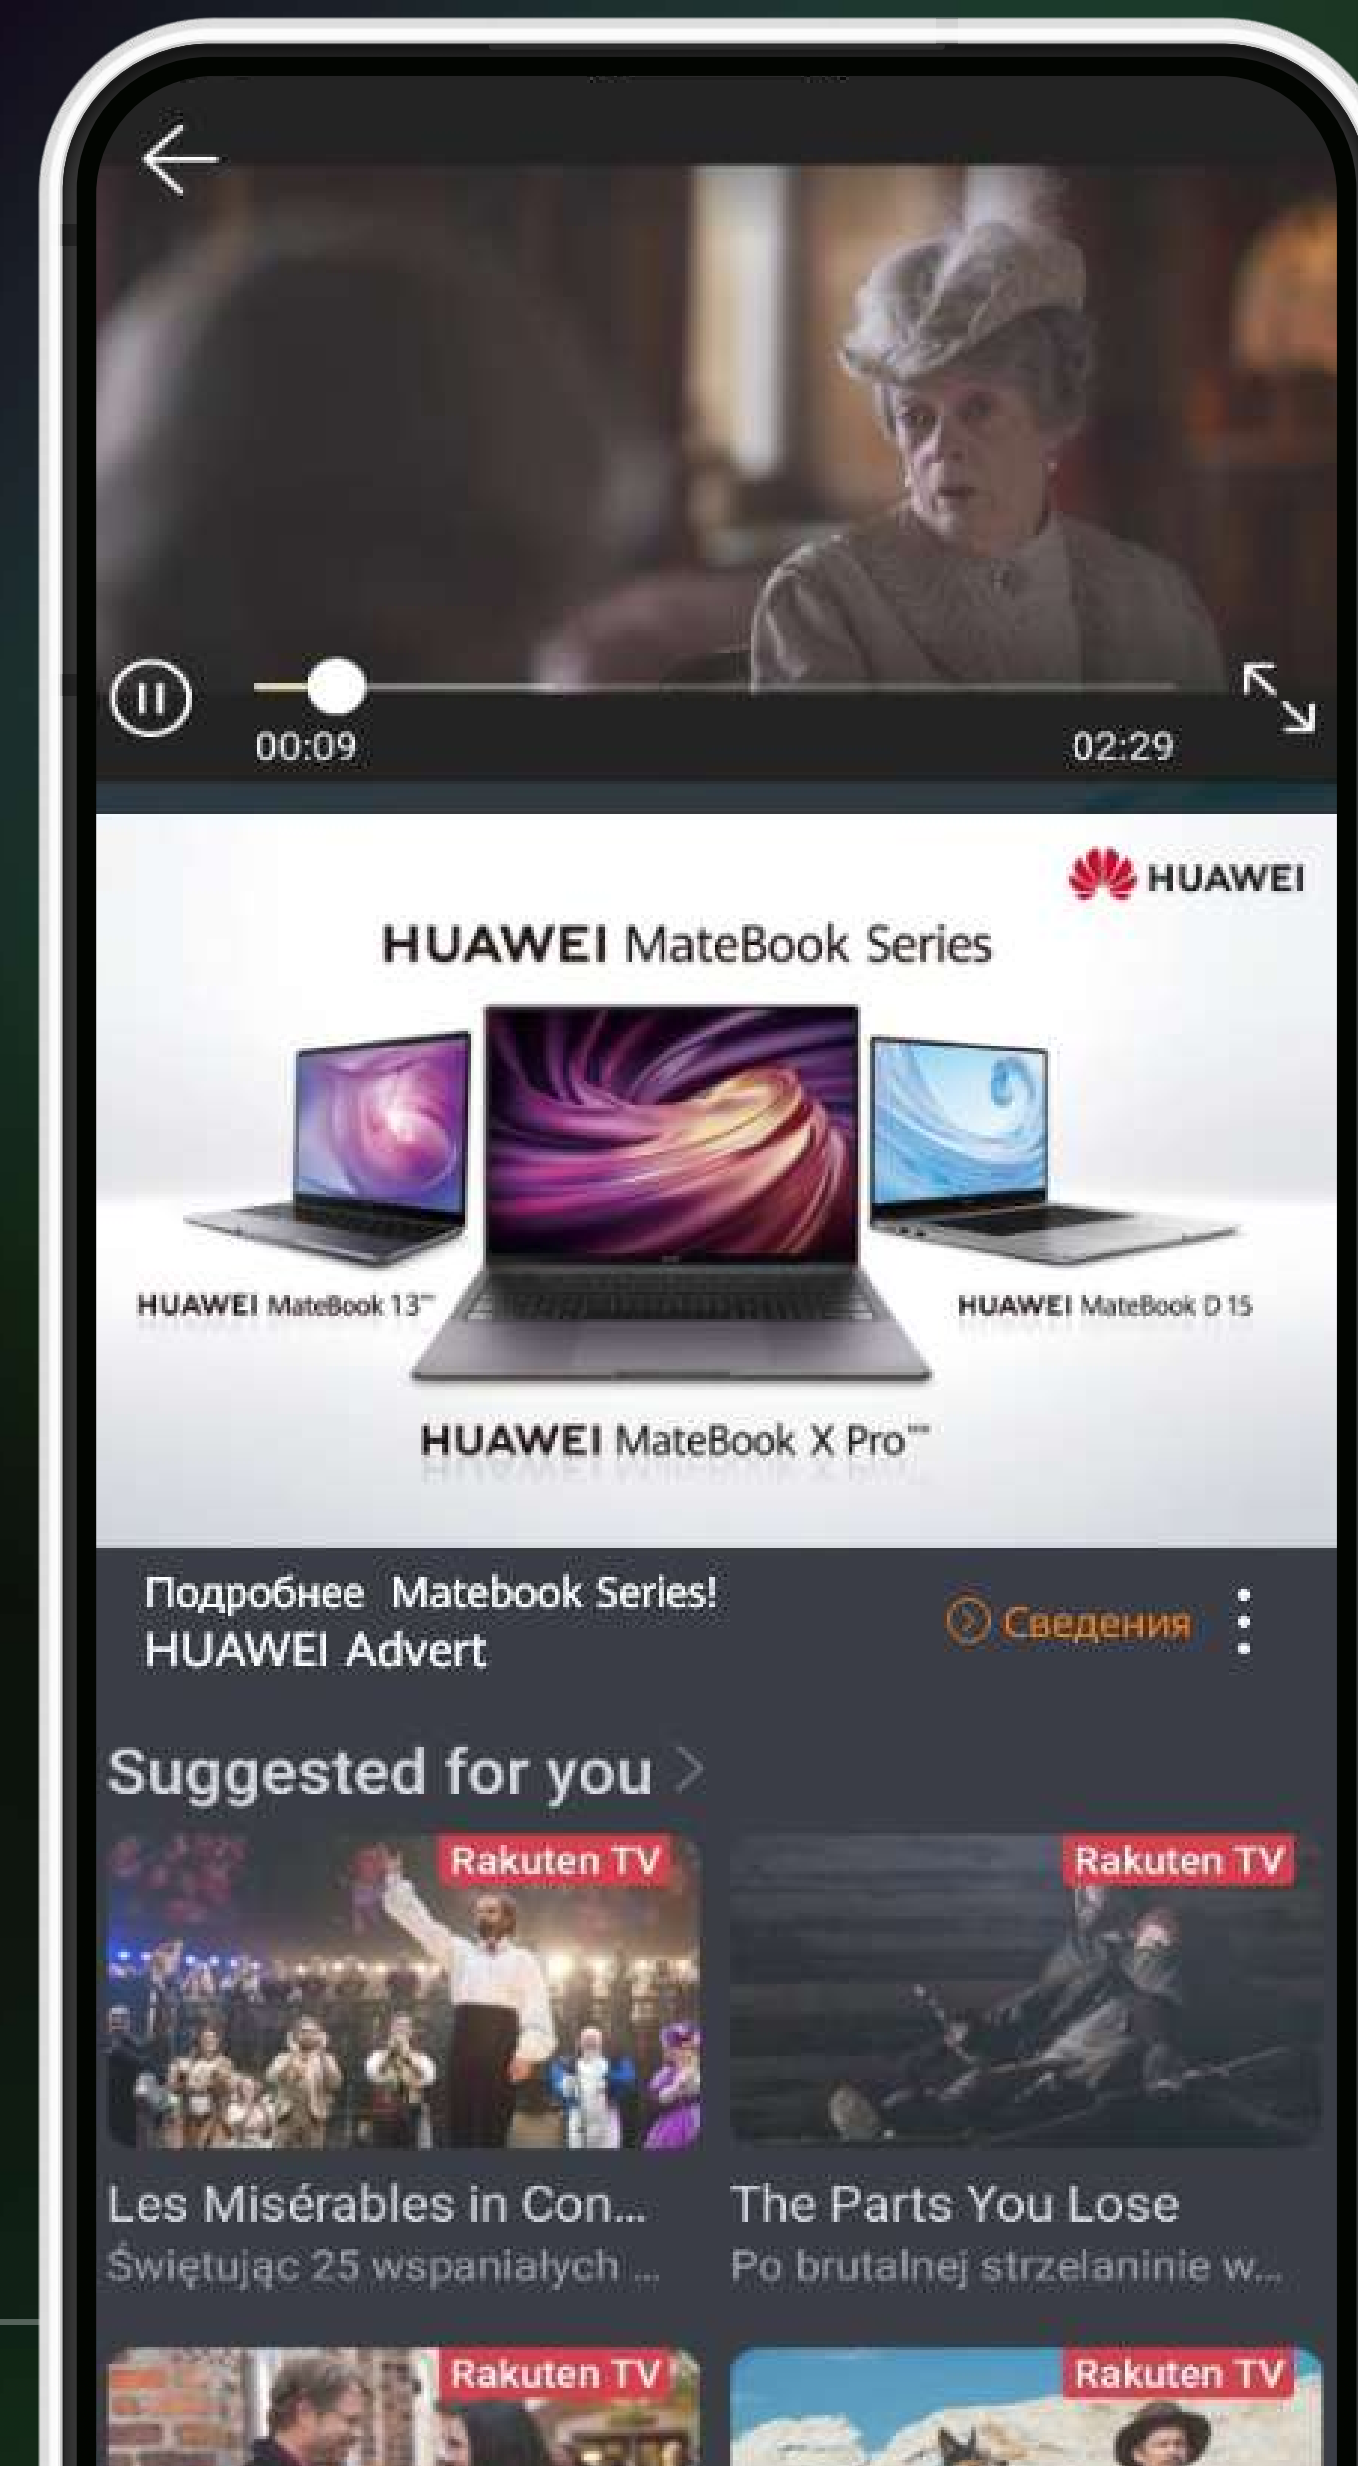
00:09

02:29

HUAWEI

HUAWEI MateBook Series

HUAWEI MateBook 13"

HUAWEI MateBook D 15

HUAWEI MateBook X Pro™

Подробнее Matebook Series!
HUAWEI Advert

Сведения

Suggested for you

Rakuten TV

Rakuten TV

Les Misérables in Con...
Świętując 25 wspaniałych ...

The Parts You Lose
Po brutalnej strzelaninie w...

Rakuten TV

Rakuten TV